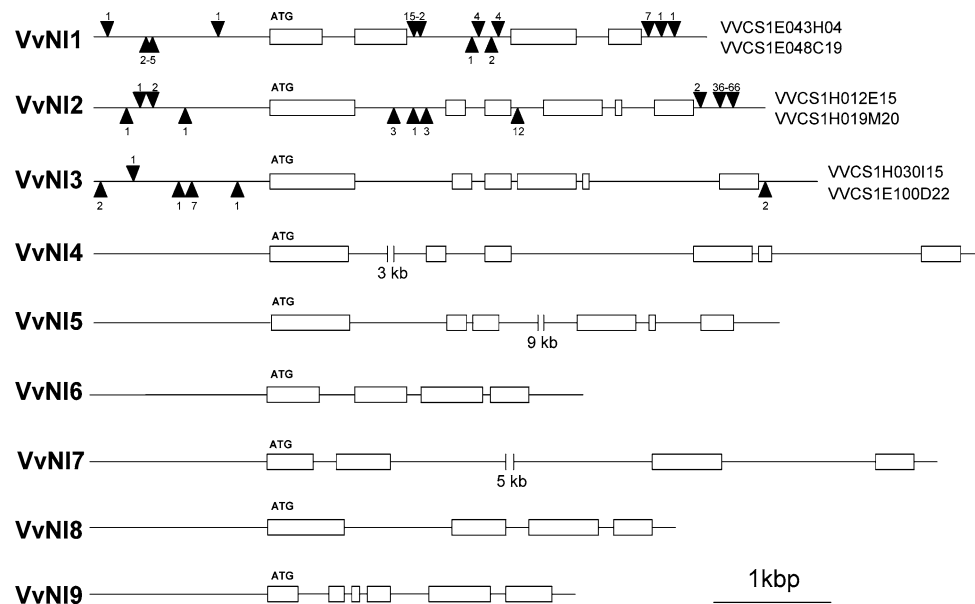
VvNI1
1
1
ATG
15-2
4
4
7 1 1
2-5
1
2
VVCS1E043H04
VVCS1E048C19

VvNI2
1 2
ATG
2
36-66
1
1
3
1 3
12
VVCS1H012E15
VVCS1H019M20

VvNI3
1
ATG
2
1 7
1
2
VVCS1H030I15
VVCS1E100D22

VvNI4
ATG
3 kb

VvNI5
ATG
9 kb

VvNI6
ATG

VvNI7
ATG
5 kb

VvNI8
ATG

VvNI9
ATG
1kbp